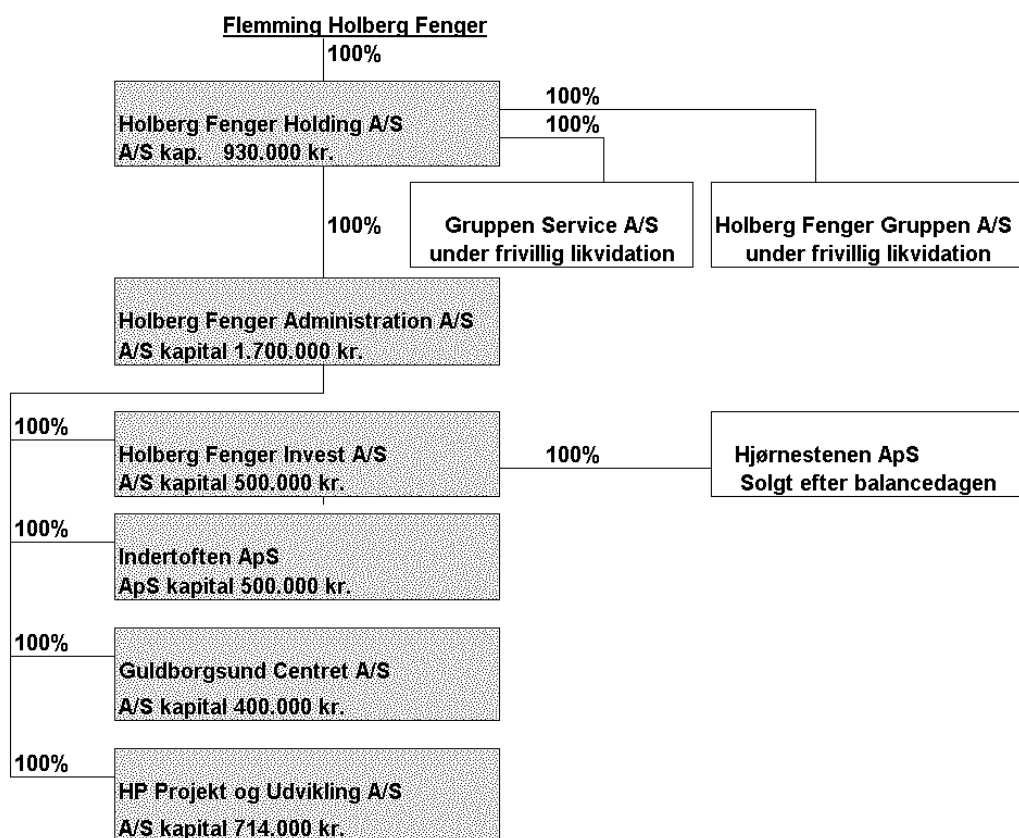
Flemming Holberg Fenger

100%

Holberg Fenger Holding A/S
A/S kap. 930.000 kr.

100%

100%

Gruppen Service A/S
under frivillig likvidation

Holberg Fenger Gruppen A/S
under frivillig likvidation

100%

Holberg Fenger Administration A/S
A/S kapital 1.700.000 kr.

100%

Holberg Fenger Invest A/S
A/S kapital 500.000 kr.

100%

Hjørnestenen ApS
Solgt efter balancedagen

100%

Indertoften ApS
ApS kapital 500.000 kr.

100%

Guldborgsund Centret A/S
A/S kapital 400.000 kr.

100%

HP Projekt og Udvikling A/S
A/S kapital 714.000 kr.